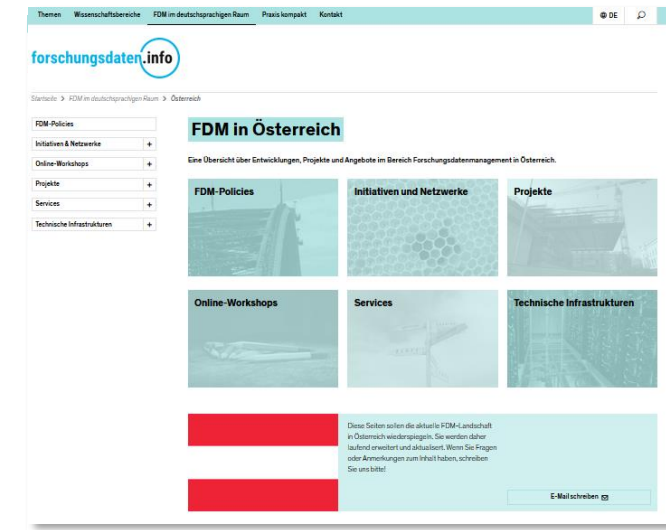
Themen Wissenschaftsbereiche FDM im deutschsprachigen Raum Praxis kompakt Kontakt DE

forschungsdaten.info

Startseite > FDM im deutschsprachigen Raum > Österreich

FDM-Policies
Initiativen & Netzwerke +
Online-Workshops +
Projekte +
Services +
Technische Infrastrukturen +

FDM in Österreich

Eine Übersicht über Entwicklungen, Projekte und Angebote im Bereich Forschungsdatenmanagement in Österreich.

FDM-Policies

Initiativen und Netzwerke

Projekte

Online-Workshops

Services

Technische Infrastrukturen

Diese Seiten sollen die aktuelle FDM-Landschaft in Österreich wiederspiegeln. Sie werden daher laufend erweitert und aktualisiert. Wenn Sie Fragen oder Anmerkungen zum Inhalt haben, schreiben Sie uns bitte!

E-Mail schreiben